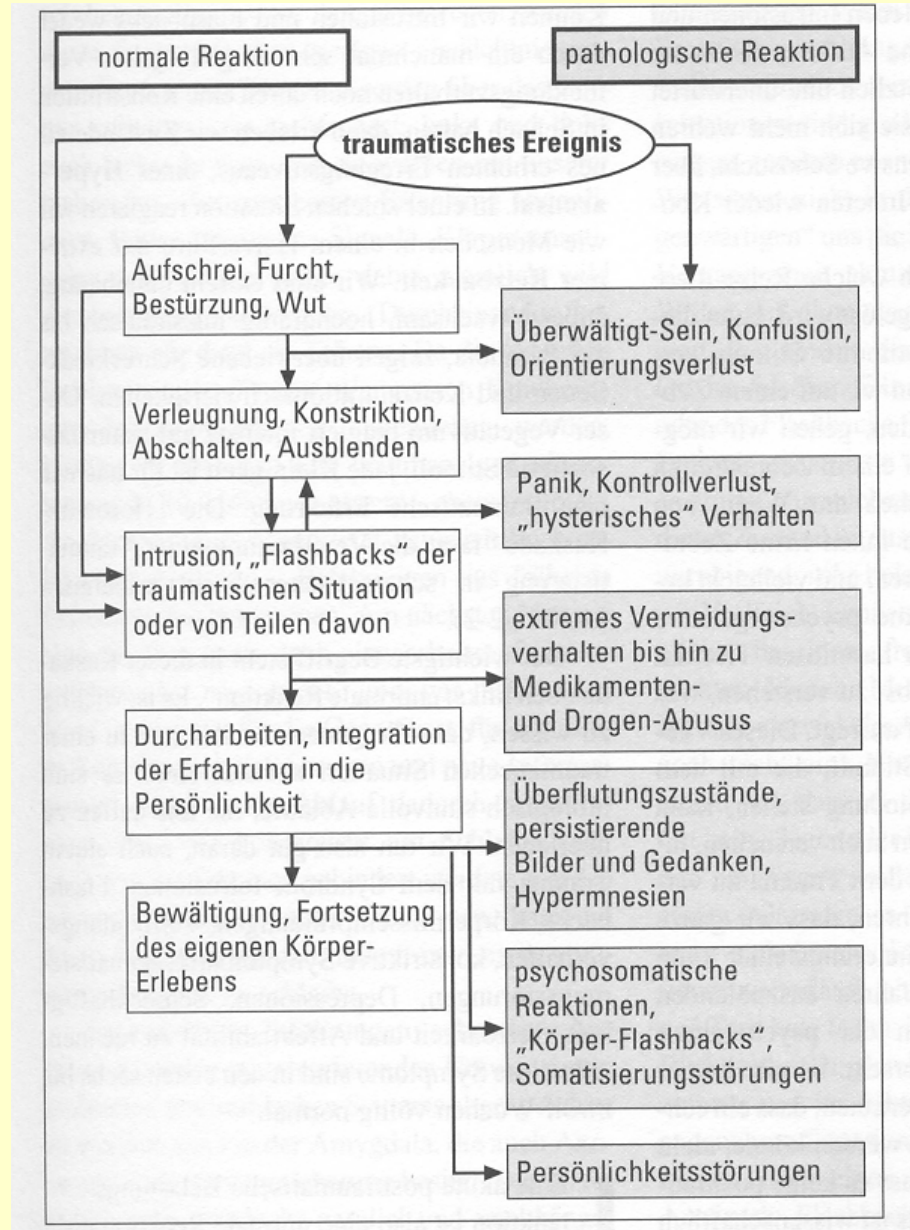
normale Reaktion

pathologische Reaktion

traumatisches Ereignis

Aufschrei, Furcht, Bestürzung, Wut

Überwältigt-Sein, Konfusion, Orientierungsverlust

Verleugnung, Konstriktion, Abschalten, Ausblenden

Panik, Kontrollverlust, „hysterisches" Verhalten

Intrusion, „Flashbacks" der traumatischen Situation oder von Teilen davon

extremes Vermeidungsverhalten bis hin zu Medikamenten- und Drogen-Abusus

Durcharbeiten, Integration der Erfahrung in die Persönlichkeit

Überflutungszustände, persistierende Bilder und Gedanken, Hypermnesien

Bewältigung, Fortsetzung des eigenen Körper-Erlebens

psychosomatische Reaktionen, „Körper-Flashbacks" Somatisierungsstörungen

Persönlichkeitsstörungen